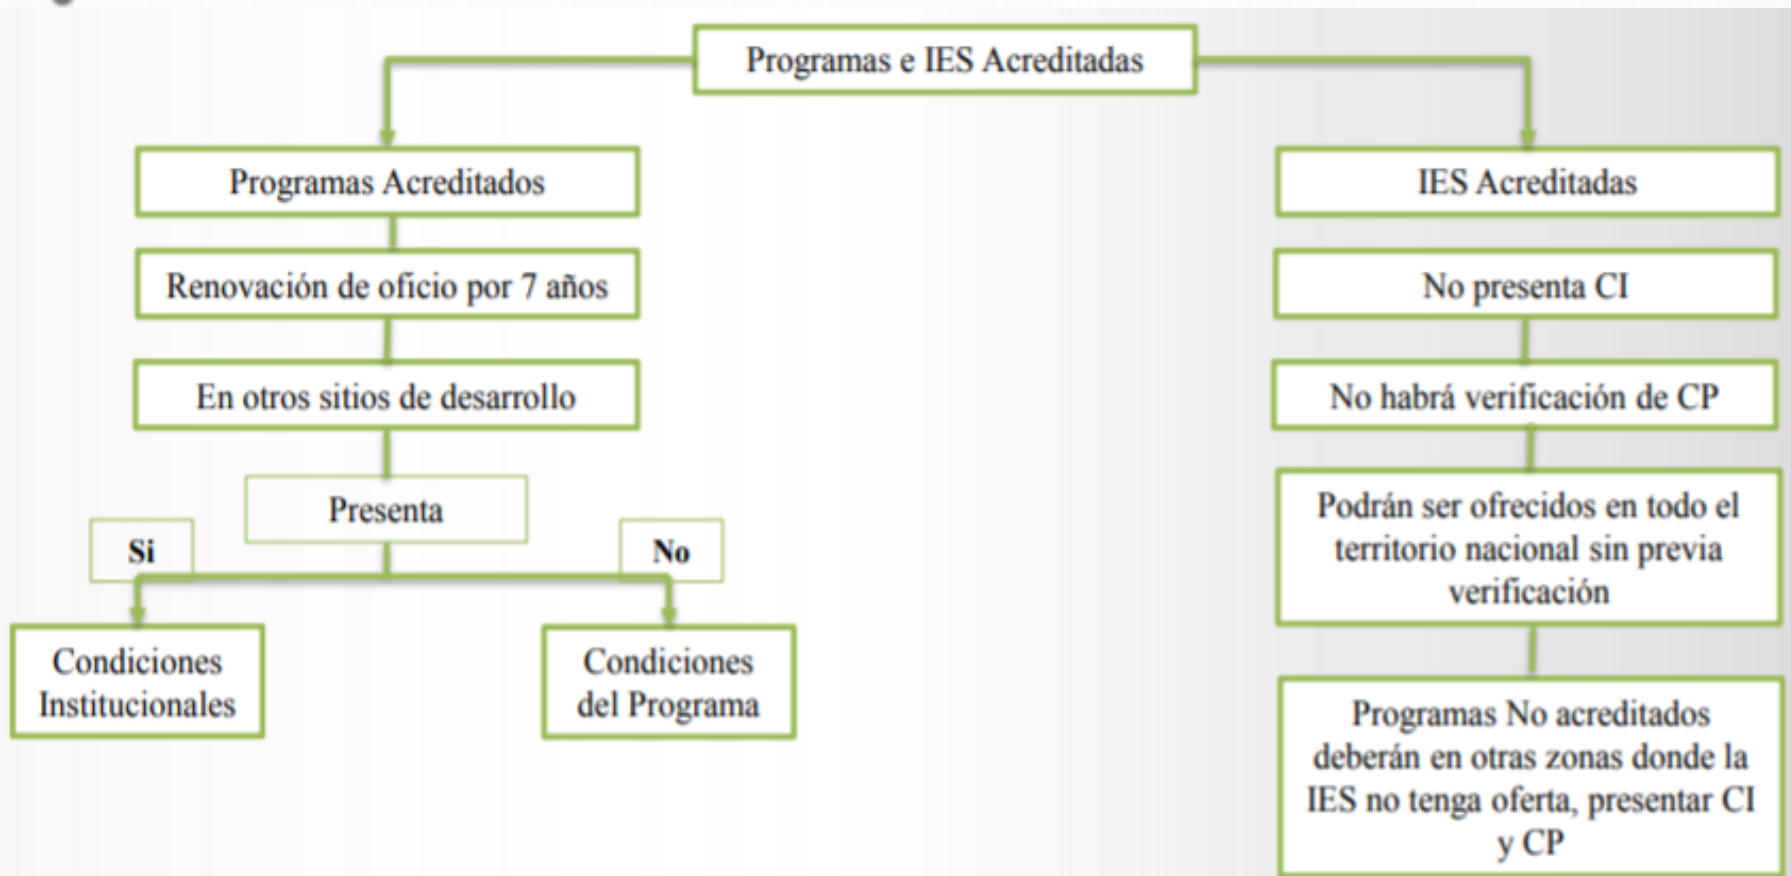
Programas e IES Acreditadas

Programas Acreditados

Renovación de oficio por 7 años

En otros sitios de desarrollo

Presenta

Si

No

Condiciones Institucionales

Condiciones del Programa

IES Acreditadas

No presenta CI

No habrá verificación de CP

Podrán ser ofrecidos en todo el territorio nacional sin previa verificación

Programas No acreditados deberán en otras zonas donde la IES no tenga oferta, presentar CI y CP